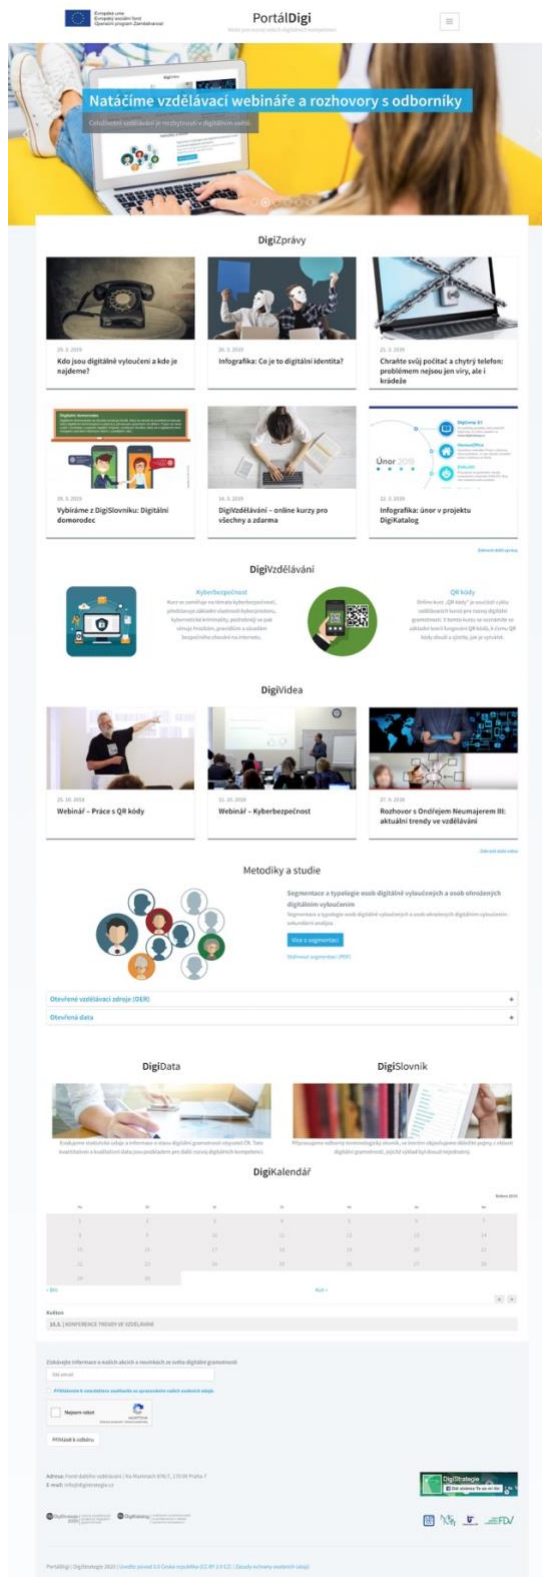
Evropská unie
Evropský sociální fond
Operační program Zaměstnanost

PortálDigi

Natáčíme vzdělávací webináře a rozhovory s odborníky

DigiZprávy

Kdo jsou digitálně vyloučení a kde je najdeme?

Infografika: Co je to digitální identita?

Chraňte svůj počítač a chytrý telefon: problémem nejsou jen viry, ale i krádeže

Vybíráme z DigiSlovníku: Digitální domorodec

DigiVzdělávání – online kurzy pro všechny a zdarma

Infografika: únor v projektu DigiKatalog

DigiVzdělávání

Kyberbezpečnost

QR kódy

DigiVidea

Webinář – Práce s QR kódy

Webinář – Kyberbezpečnost

Rozhovor s Ondřejem Neumajerem III: aktuální trendy ve vzdělávání

Metodiky a studie

Segmentace a typologie osob digitálně vyloučených a osob ohrožených digitálním vyloučením

Otevřené vzdělávací zdroje (OER)

Otevřená data

DigiData

DigiSlovník

DigiKalendář

Květen

KONFERENCE TRENDY VE VZDĚLÁVÁNÍ

Přihlásit k odběru

DigiStrategie